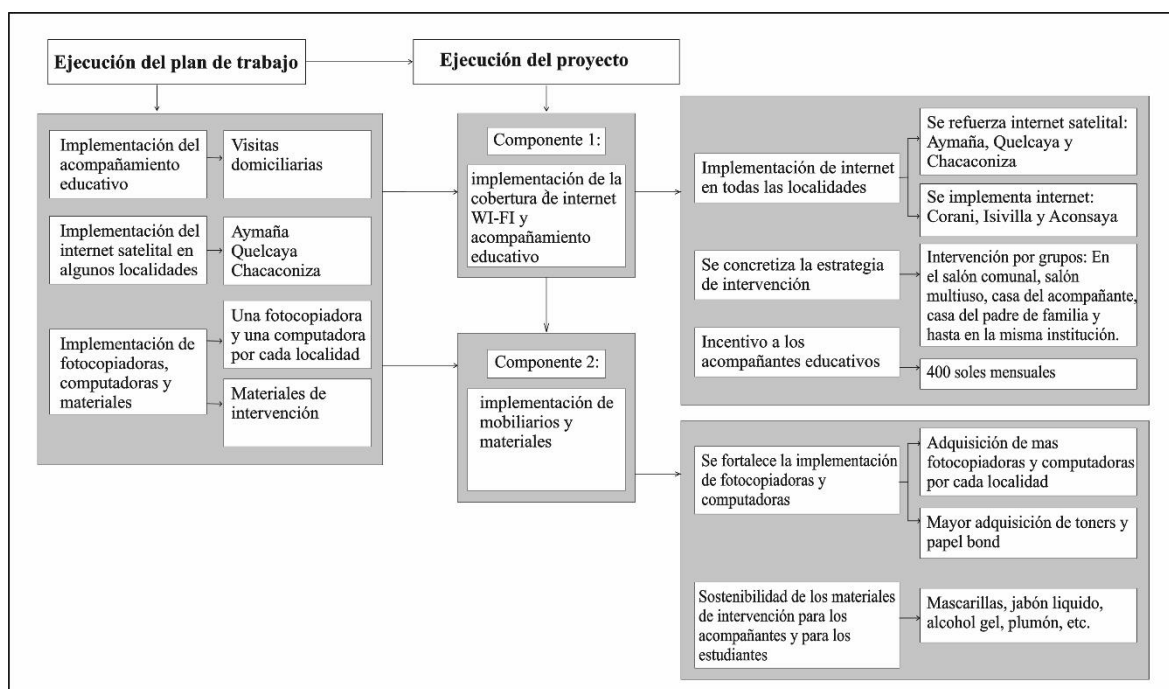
Ejecución del plan de trabajo

Ejecución del proyecto

Implementación del acompañamiento educativo

Visitas domiciliarias

Implementación del internet satelital en algunos localidades

Aymaña
Quelcaya
Chacaconiza

Implementación de fotocopiadoras, computadoras y materiales

Una fotocopiadora y una computadora por cada localidad

Materiales de intervención

Componente 1:

implementación de la cobertura de internet WI-FI y acompañamiento educativo

Componente 2:

implementación de mobiliarios y materiales

Implementación de internet en todas las localidades

Se refuerza internet satelital: Aymaña, Quelcaya y Chacaconiza

Se implementa internet: Corani, Isivilla y Aconsaya

Se concretiza la estrategia de intervención

Intervención por grupos: En el salón comunal, salón multiuso, casa del acompañante, casa del padre de familia y hasta en la misma institución.

Incentivo a los acompañantes educativos

400 soles mensuales

Se fortalece la implementación de fotocopiadoras y computadoras

Adquisición de mas fotocopiadoras y computadoras por cada localidad

Mayor adquisición de toners y papel bond

Sostenibilidad de los materiales de intervención para los acompañantes y para los estudiantes

Mascarillas, jabón liquido, alcohol gel, plumón, etc.